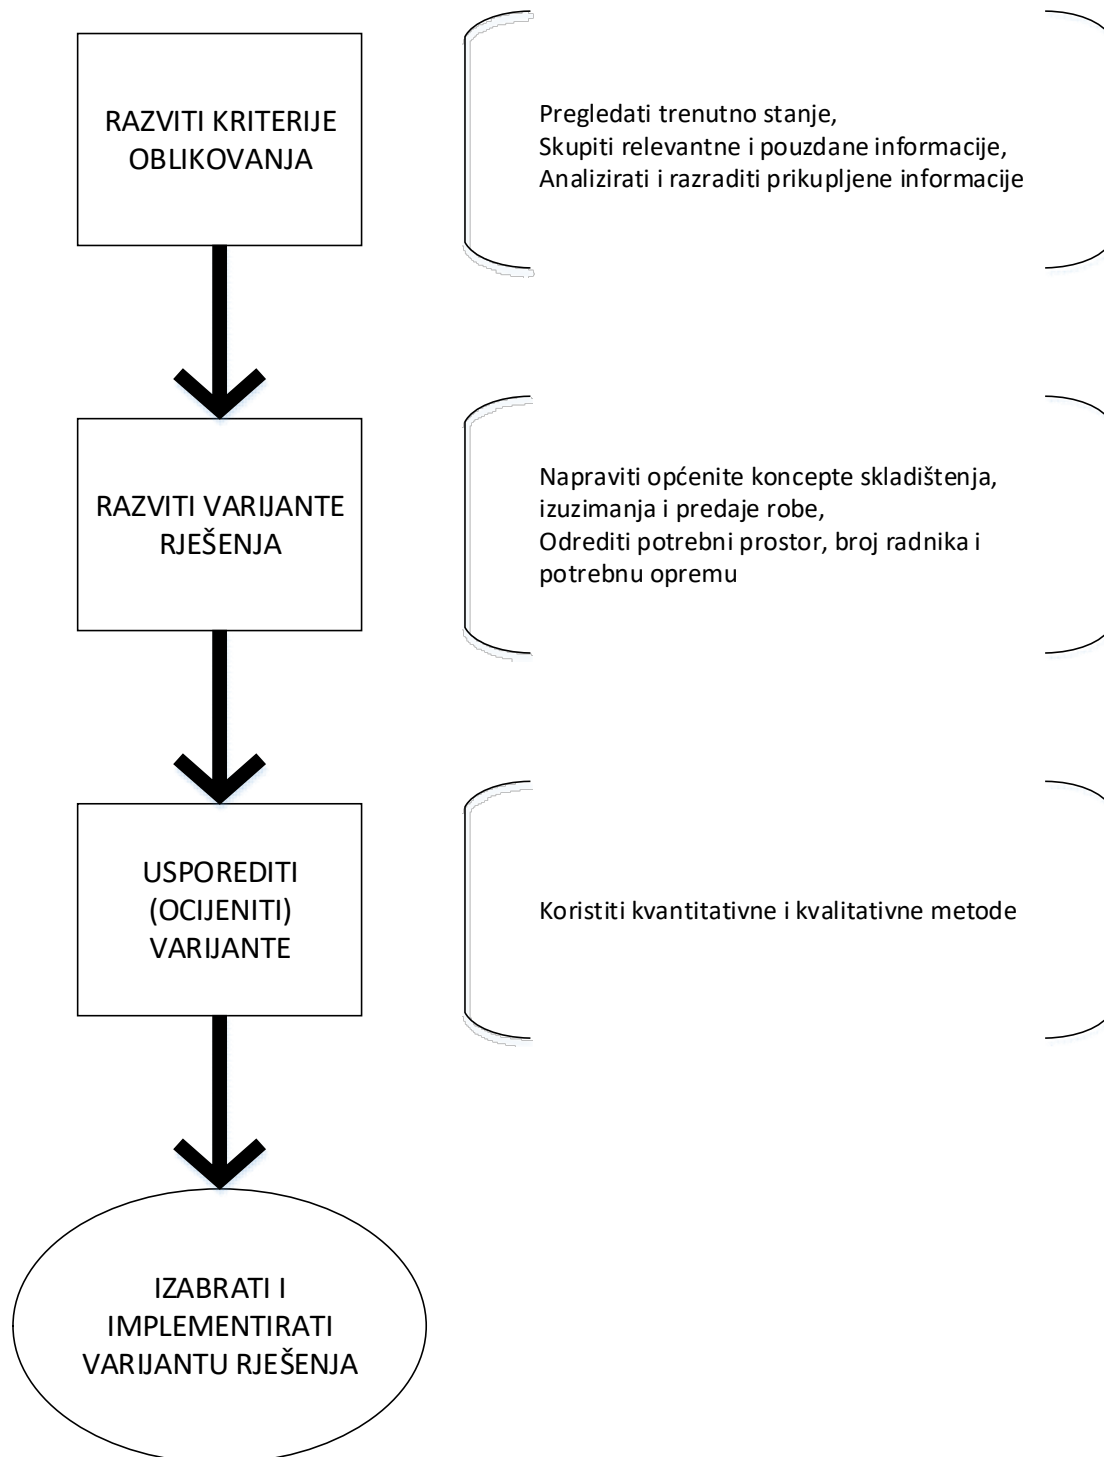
RAZVITI KRITERIJE OBLIKOVANJA

Pregledati trenutno stanje,
Skupiti relevantne i pouzdane informacije,
Analizirati i razraditi prikupljene informacije

RAZVITI VARIJANTE RJEŠENJA

Napraviti općenite koncepte skladištenja, izuzimanja i predaje robe,
Odrediti potrebni prostor, broj radnika i potrebnu opremu

USPOREDITI (OCIJENITI) VARIJANTE

Koristiti kvantitativne i kvalitativne metode

IZABRATI I IMPLEMENTIRATI VARIJANTU RJEŠENJA